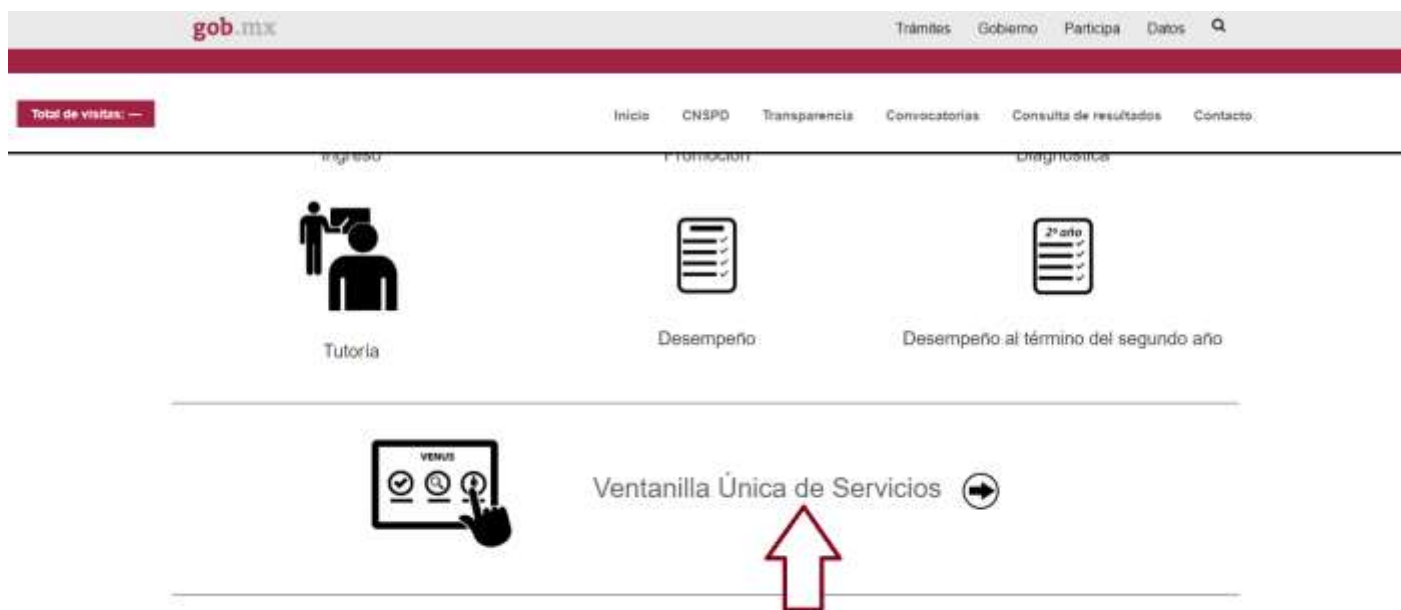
gob.mx

Trámites Gobierno Participa Datos

Total de visitas: —

Inicio CNSPD Transparencia Convocatorias Consulta de resultados Contacto

Ingreso Promoción Diagnóstica

Tutoría

Desempeño

2º año

Desempeño al término del segundo año

VENUS

Ventanilla Única de Servicios